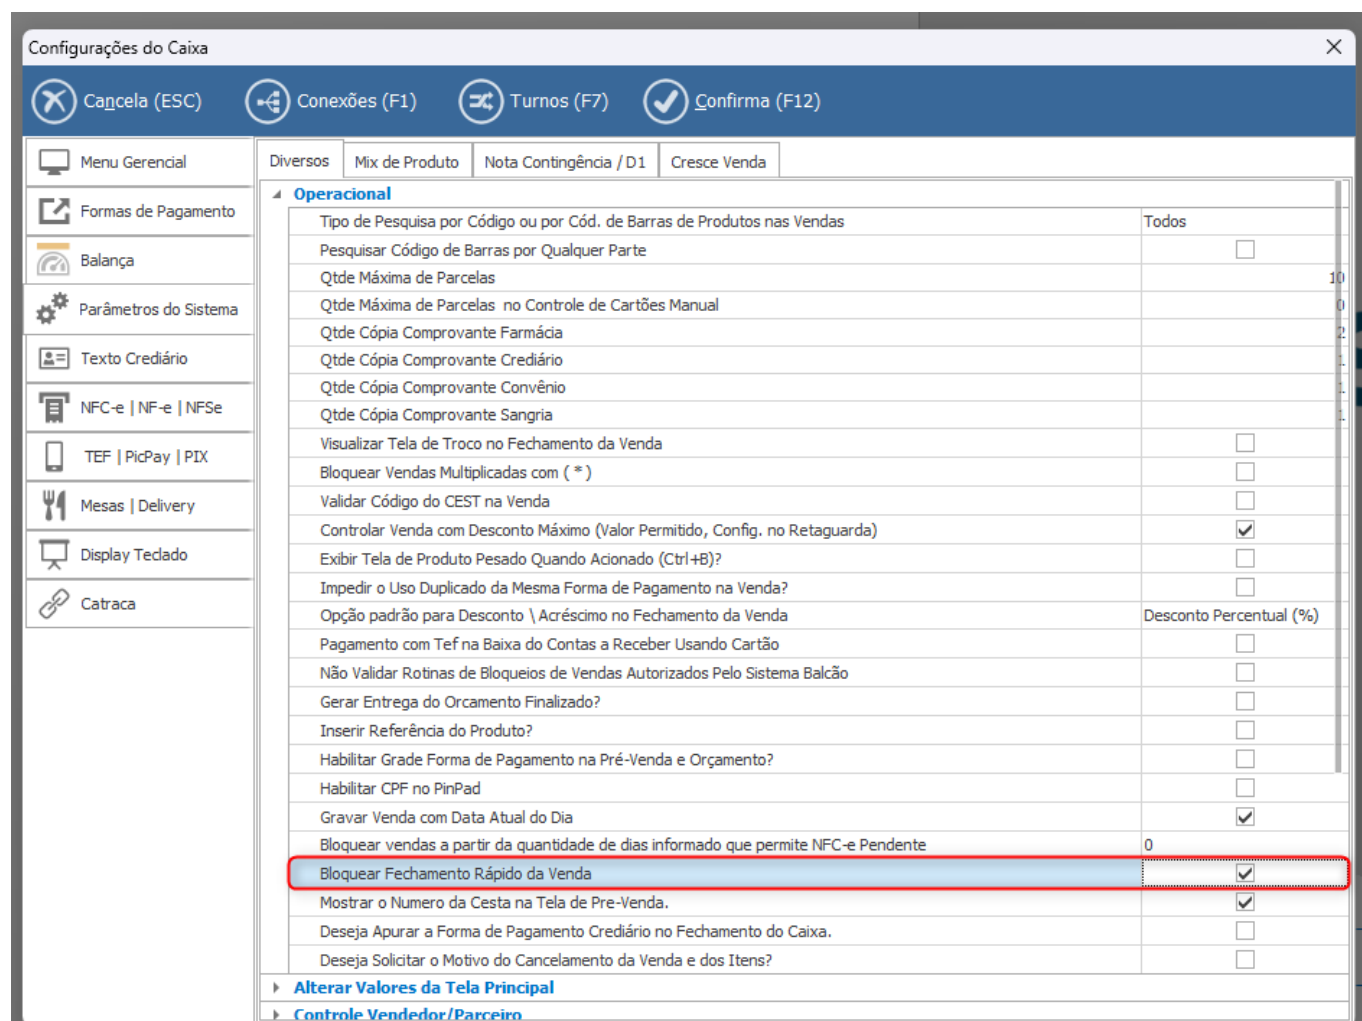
Configurações do Caixa

Cancela (ESC)
Conexões (F1)
Turnos (F7)
Confirma (F12)

Menu Gerencial
Formas de Pagamento
Balança
Parâmetros do Sistema
Texto Crediário
NFC-e | NF-e | NFSe
TEF | PicPay | PIX
Mesas | Delivery
Display Teclado
Catraca

Diversos
Mix de Produto
Nota Contingência / D1
Cresce Venda

Operacional

| | |
|---|---|
| Tipo de Pesquisa por Código ou por Cód. de Barras de Produtos nas Vendas | Todos |
| Pesquisar Código de Barras por Qualquer Parte | ☐ |
| Qtde Máxima de Parcelas | 10 |
| Qtde Máxima de Parcelas no Controle de Cartões Manual | 0 |
| Qtde Cópia Comprovante Farmácia | 2 |
| Qtde Cópia Comprovante Crediário | 1 |
| Qtde Cópia Comprovante Convênio | 1 |
| Qtde Cópia Comprovante Sangria | 1 |
| Visualizar Tela de Troco no Fechamento da Venda | ☐ |
| Bloquear Vendas Multiplicadas com ( * ) | ☐ |
| Validar Código do CEST na Venda | ☐ |
| Controlar Venda com Desconto Máximo (Valor Permitido, Config. no Retaguarda) | ☑ |
| Exibir Tela de Produto Pesado Quando Acionado (Ctrl+B)? | ☐ |
| Impedir o Uso Duplicado da Mesma Forma de Pagamento na Venda? | ☐ |
| Opção padrão para Desconto \ Acréscimo no Fechamento da Venda | Desconto Percentual (%) |
| Pagamento com Tef na Baixa do Contas a Receber Usando Cartão | ☐ |
| Não Validar Rotinas de Bloqueios de Vendas Autorizados Pelo Sistema Balcão | ☐ |
| Gerar Entrega do Orcamento Finalizado? | ☐ |
| Inserir Referência do Produto? | ☐ |
| Habilitar Grade Forma de Pagamento na Pré-Venda e Orçamento? | ☐ |
| Habilitar CPF no PinPad | ☐ |
| Gravar Venda com Data Atual do Dia | ☑ |
| Bloquear vendas a partir da quantidade de dias informado que permite NFC-e Pendente | 0 |
| Bloquear Fechamento Rápido da Venda | ☑ |
| Mostrar o Numero da Cesta na Tela de Pre-Venda. | ☑ |
| Deseja Apurar a Forma de Pagamento Crediário no Fechamento do Caixa. | ☐ |
| Deseja Solicitar o Motivo do Cancelamento da Venda e dos Itens? | ☐ |

Alterar Valores da Tela Principal
Controle Vendedor/Parceiro